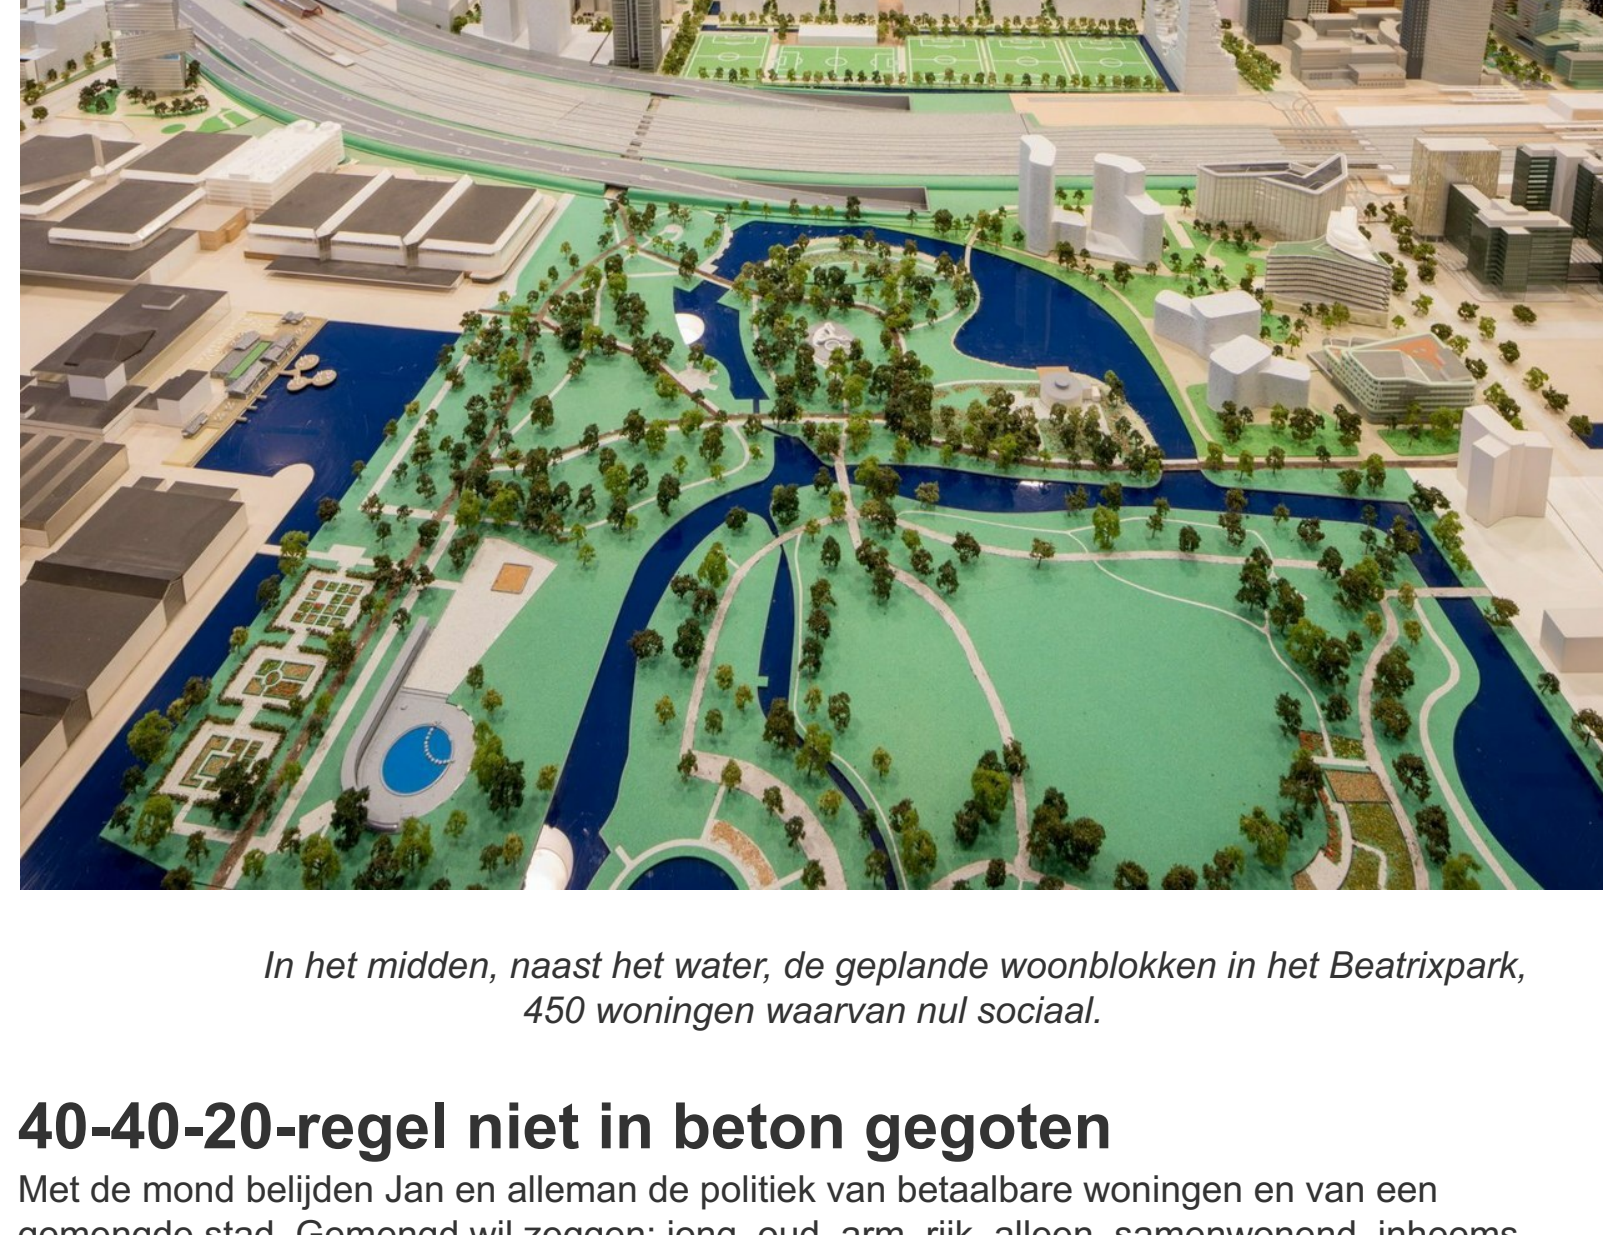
In het midden, naast het water, de geplande woonblokken in het Beatrixpark, 450 woningen waarvan nul sociaal.

40-40-20-regel niet in beton gegoten

Met de mond belijden Jan en alleman de politiek van betaalbare woningen en van een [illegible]